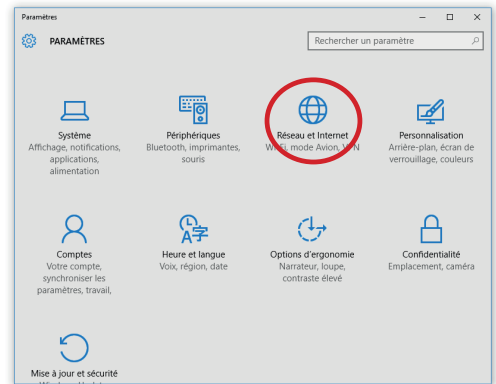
Paramètres

PARAMÈTRES

Rechercher un paramètre

Système
Affichage, notifications, applications, alimentation

Périphériques
Bluetooth, imprimantes, souris

Réseau et Internet
Wi-Fi, mode Avion, VPN

Personnalisation
Arrière-plan, écran de verrouillage, couleurs

Comptes
Votre compte, synchroniser les paramètres, travail,

Heure et langue
Voix, région, date

Options d'ergonomie
Narrateur, loupe, contraste élevé

Confidentialité
Emplacement, caméra

Mise à jour et sécurité
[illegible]